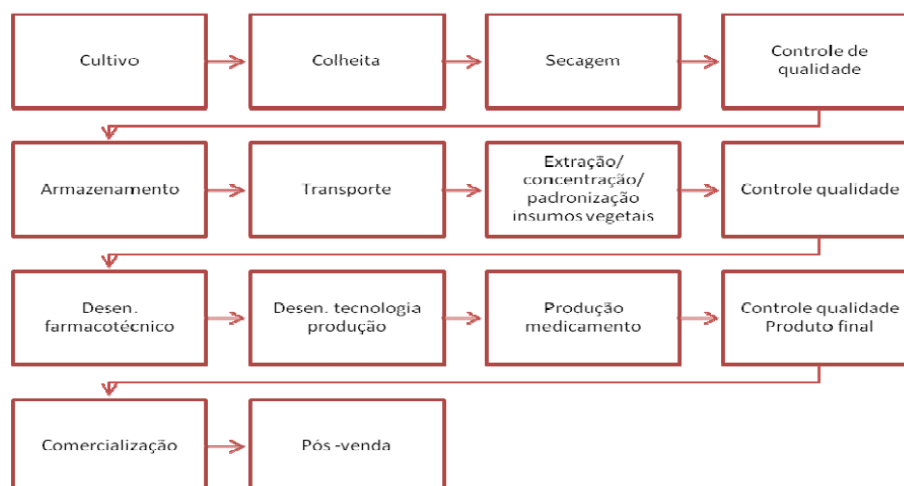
Cultivo

Colheita

Secagem

Controle de qualidade

Armazenamento

Transporte

Extração/ concentração/ padronização insumos vegetais

Controle qualidade

Desen. farmacotécnico

Desen. tecnologia produção

Produção medicamento

Controle qualidade Produto final

Comercialização

Pós -venda